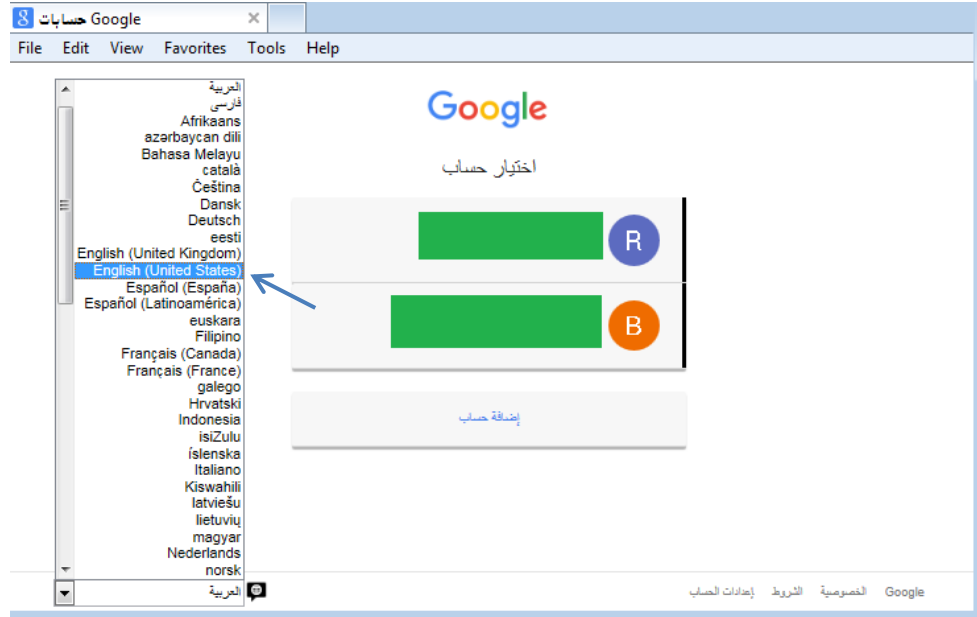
حسابات Google

File Edit View Favorites Tools Help

العربية
فارسی
Afrikaans
azərbaycan dili
Bahasa Melayu
català
Čeština
Dansk
Deutsch
eesti
English (United Kingdom)
English (United States)
Español (España)
Español (Latinoamérica)
euskara
Filipino
Français (Canada)
Français (France)
galego
Hrvatski
Indonesia
isiZulu
íslenska
Italiano
Kiswahili
latviešu
lietuvių
magyar
Nederlands
norsk

العربية

Google

اختيار حساب

R

B

إضافة حساب

Google الخصوصية الشروط إعدادات الحساب